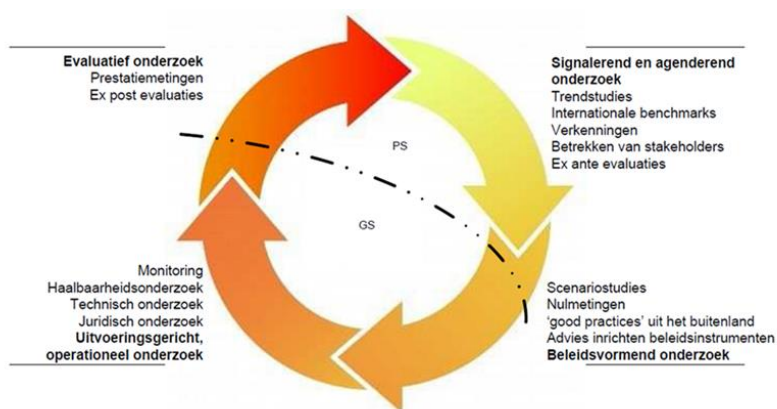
**Evaluatief onderzoek**
Prestatiemetingen
Ex post evaluaties

**Signalerend en agenderend onderzoek**
Trendstudies
Internationale benchmarks
Verkenningen
Betrekken van stakeholders
Ex ante evaluaties

PS

GS

Monitoring
Haalbaarheidsonderzoek
Technisch onderzoek
Juridisch onderzoek
**Uitvoeringsgericht, operationeel onderzoek**

Scenariostudies
Nulmetingen
'good practices' uit het buitenland
Advies inrichten beleidsinstrumenten
**Beleidsvormend onderzoek**